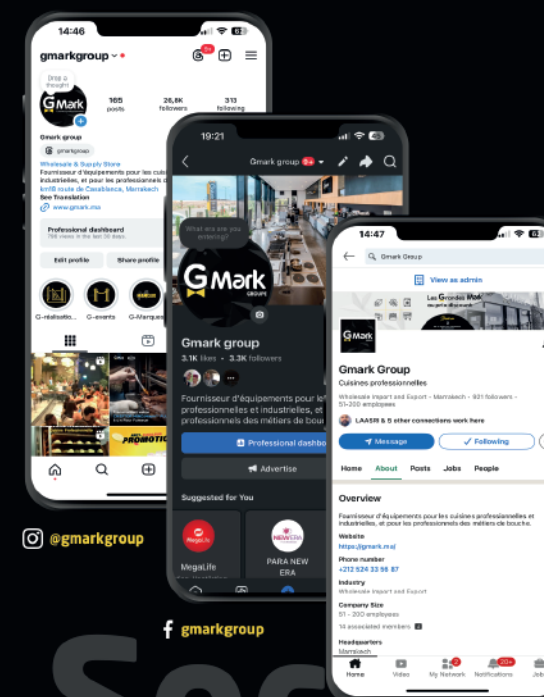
14:46

gmarkgroup

Drop a thought

165 posts 26,8K followers 313 following

Gmark group

gmarkgroup

Wholesale & Supply Store

Fournisseur d'équipements pour les cuisi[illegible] industrielles, et pour les professionnels d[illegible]

km18 route de Casablanca, Marrakech

See Translation

www.gmark.ma

Professional dashboard

Edit profile Share profile

G-réalisatio... G-events G-Marques

PROMOTIO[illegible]

19:21

Gmark group 9+

What are you entering?

G Mark GROUPE

Gmark group

3.1K likes • 3.3K followers

Fournisseur d'équipements pour le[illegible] professionnelles et industrielles, et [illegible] professionnels des métiers de bouc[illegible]

Professional dashbo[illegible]

Advertise

Suggested for You

MegaLife

PARA NEW ERA

14:47

Gmark Group

View as admin

Les Grandes Marques

Gmark Group

Cuisines professionnelles

Wholesale Import and Export • Marrakech • 921 followers • 51-200 employees

LAASRI & 5 other connections work here

Message Following

Home About Posts Jobs People

Overview

Fournisseur d'équipements pour les cuisines professionnelles et industrielles, et pour les professionnels des métiers de bouche.

Website

https://gmark.ma/

Phone number

+212 524 33 56 87

Industry

Wholesale Import and Export

Company Size

51 - 200 employees

14 associated members

Headquarters

Marrakech

Home Video My Network Notifications Jobs

@gmarkgroup

gmarkgroup